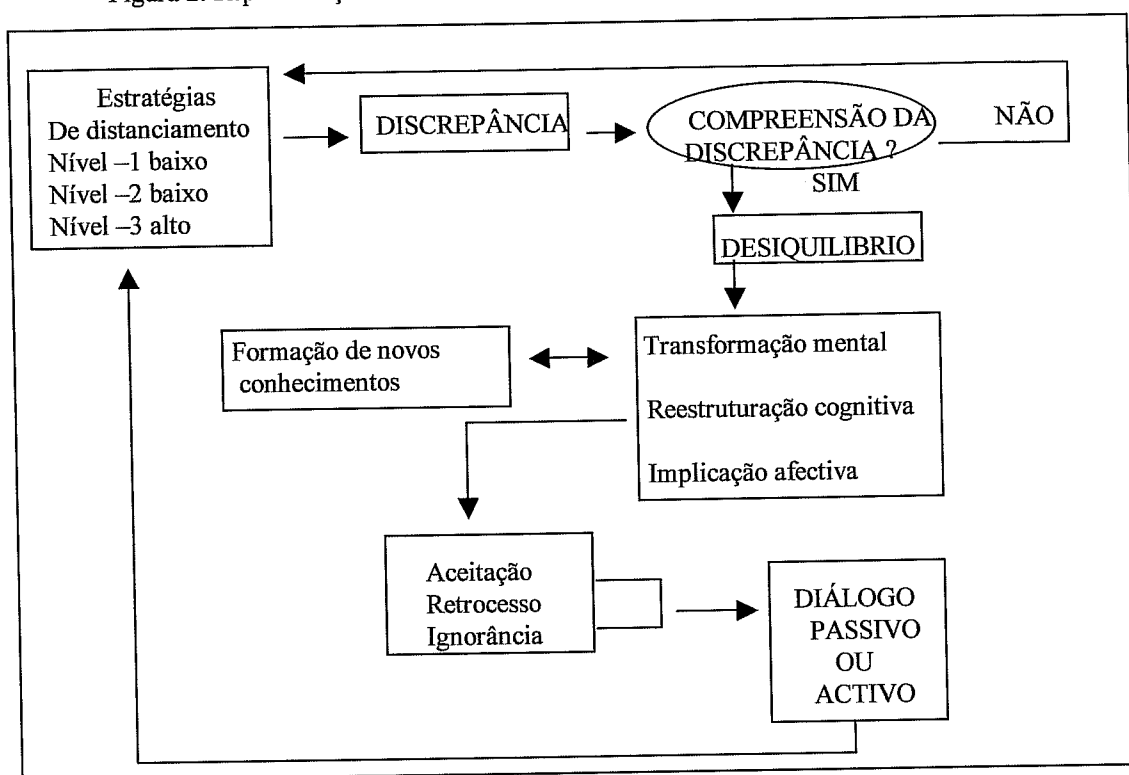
Figura 2. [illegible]

Estratégias
De distanciamento
Nível –1 baixo
Nível –2 baixo
Nível –3 alto

DISCREPÂNCIA

COMPREENSÃO DA DISCREPÂNCIA ?

NÃO

SIM

DESIQUILIBRIO

Formação de novos conhecimentos

Transformação mental

Reestruturação cognitiva

Implicação afectiva

Aceitação
Retrocesso
Ignorância

DIÁLOGO
PASSIVO
OU
ACTIVO